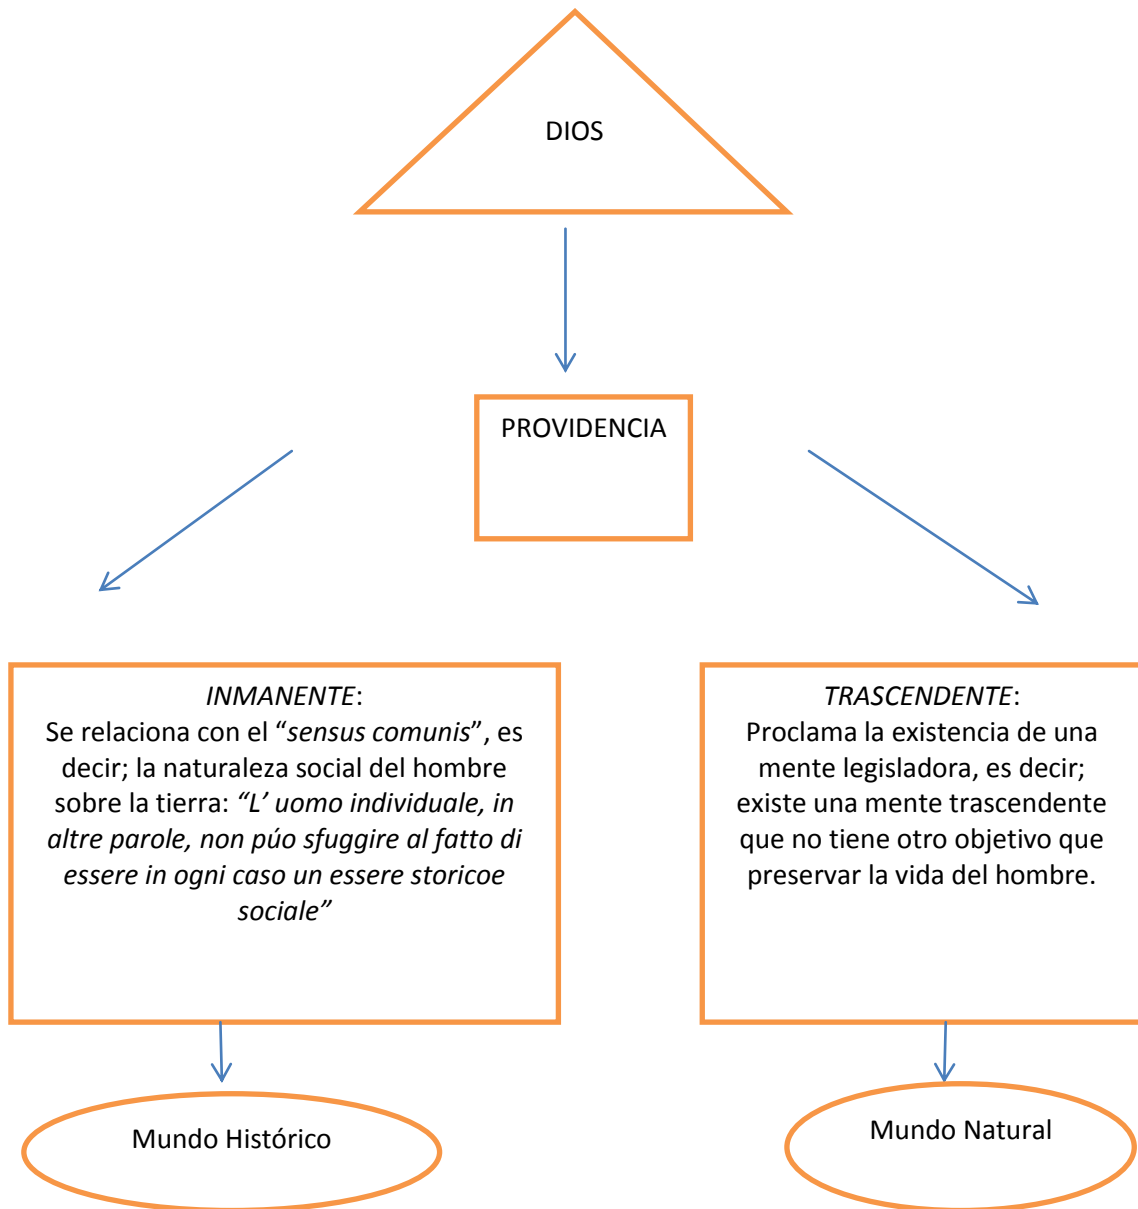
DIOS

PROVIDENCIA

*INMANENTE*:
Se relaciona con el "*sensus comunis*", es decir; la naturaleza social del hombre sobre la tierra: *"L' uomo individuale, in altre parole, non púo sfuggire al fatto di essere in ogni caso un essere storicoe sociale"*

*TRASCENDENTE*:
Proclama la existencia de una mente legisladora, es decir; existe una mente trascendente que no tiene otro objetivo que preservar la vida del hombre.

Mundo Histórico

Mundo Natural